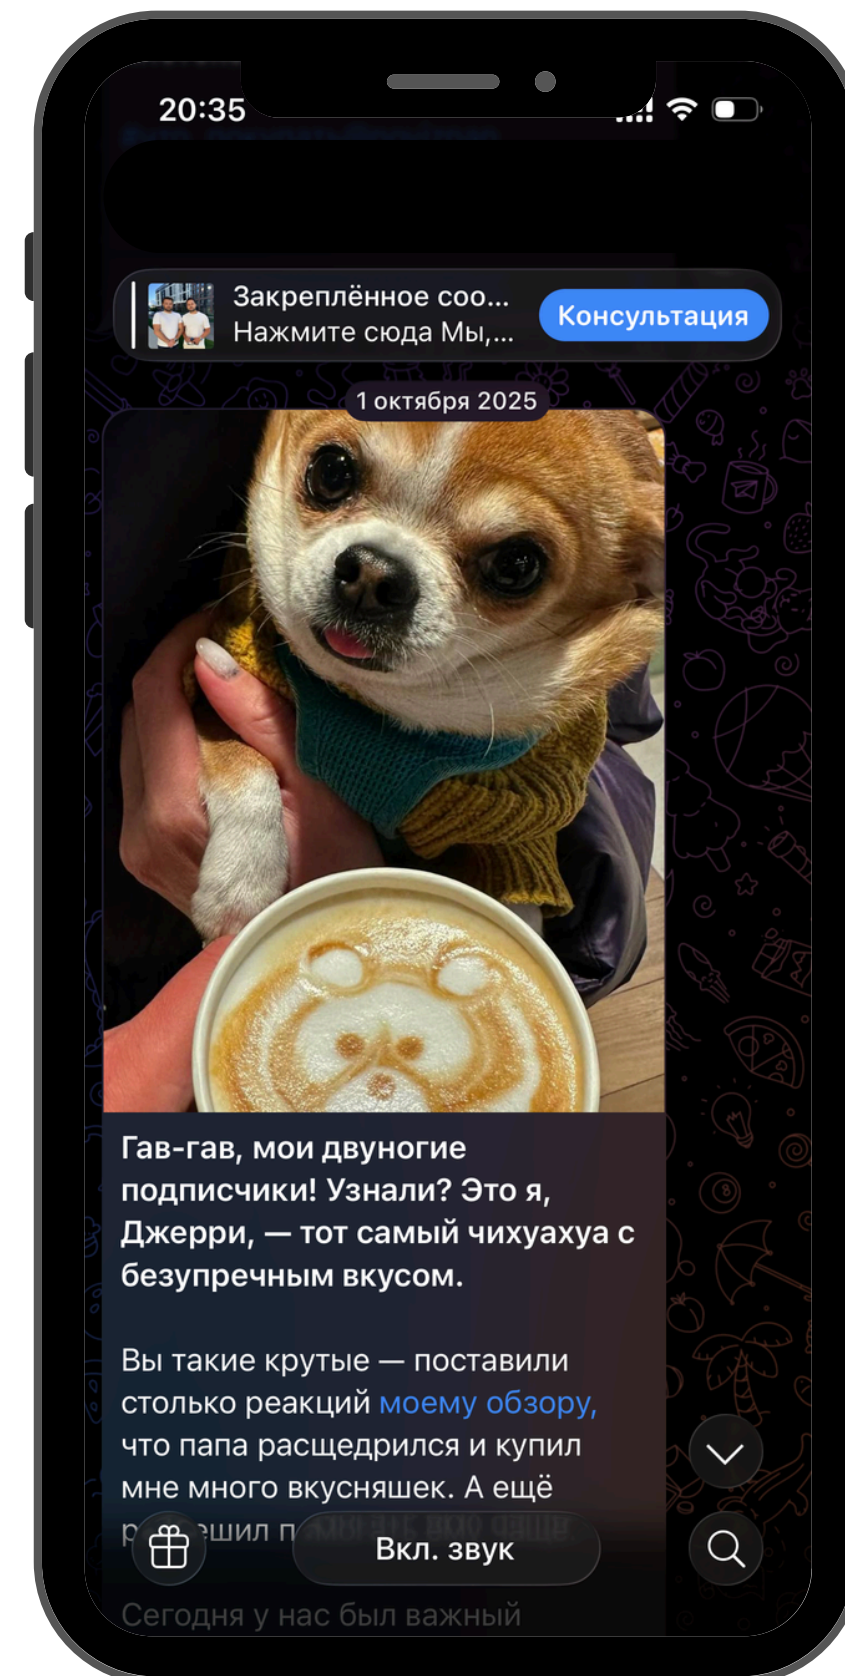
20:35

Закреплённое соо...
Нажмите сюда Мы,...

Консультация

1 октября 2025

Гав-гав, мои двуногие подписчики! Узнали? Это я, Джерри, — тот самый чихуахуа с безупречным вкусом.

Вы такие крутые — поставили столько реакций моему обзору, что папа расщедрился и купил мне много вкусняшек. А ещё р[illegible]шил п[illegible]

Вкл. звук

Сегодня у нас был важный